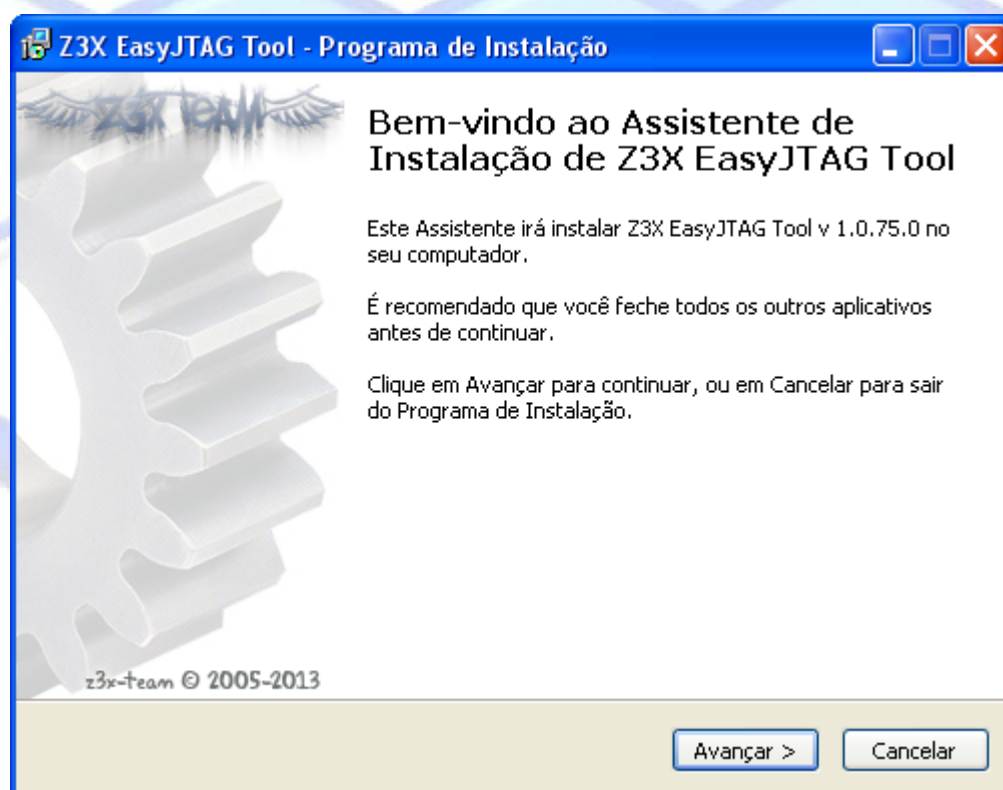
Z3X EasyJTAG Tool - Programa de Instalação

Z3X TEAM

Bem-vindo ao Assistente de Instalação de Z3X EasyJTAG Tool

Este Assistente irá instalar Z3X EasyJTAG Tool v 1.0.75.0 no seu computador.

É recomendado que você feche todos os outros aplicativos antes de continuar.

Clique em Avançar para continuar, ou em Cancelar para sair do Programa de Instalação.

z3x-team © 2005-2013

Avançar >

Cancelar